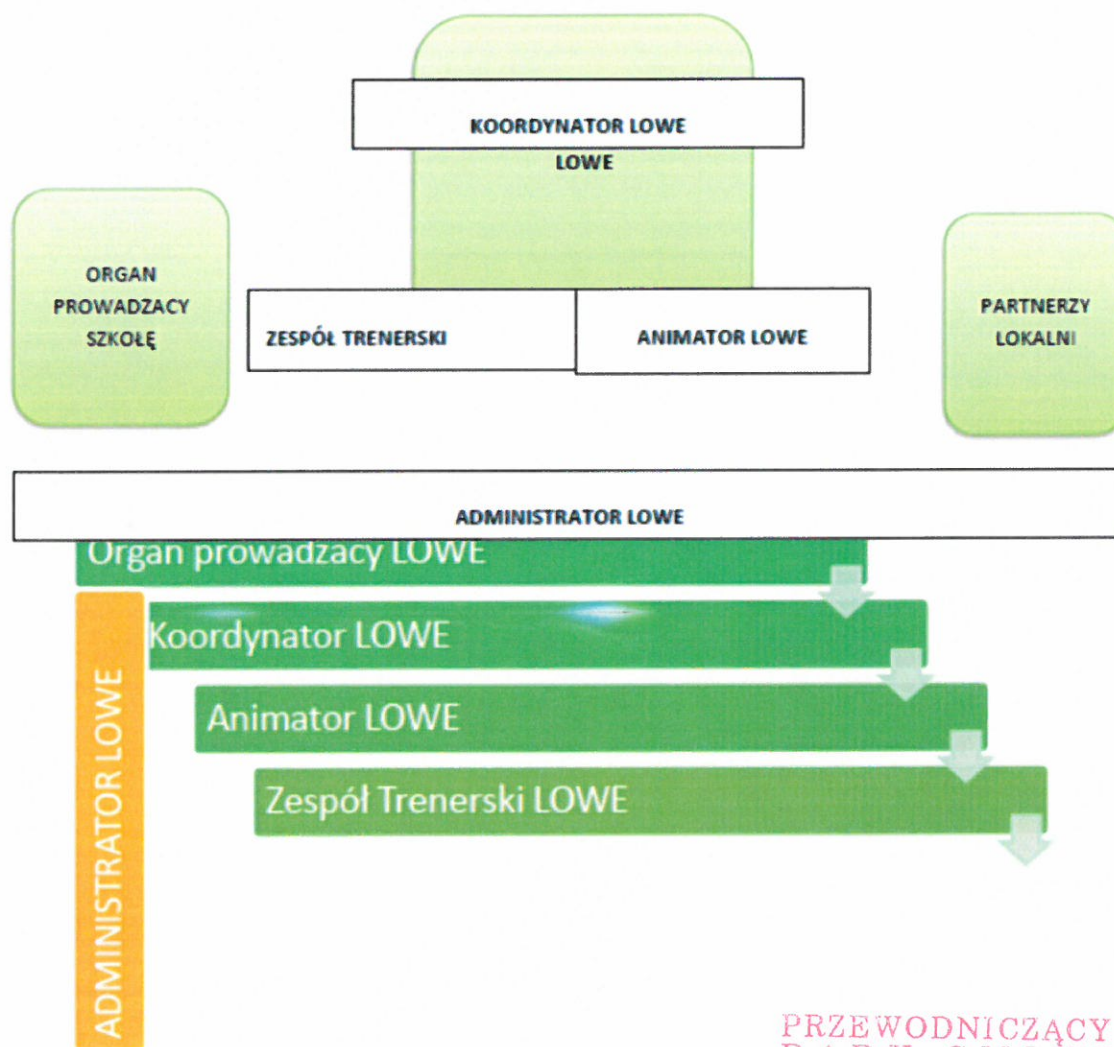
KOORDYNATOR LOWE
LOWE

ORGAN PROWADZACY SZKOŁĘ

ZESPÓŁ TRENERSKI

ANIMATOR LOWE

PARTNERZY LOKALNI

ADMINISTRATOR LOWE

Organ prowadzacy LOWE

Koordynator LOWE

Animator LOWE

Zespół Trenerski LOWE

ADMINISTRATOR LOWE

PRZEWODNICZĄCY
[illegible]